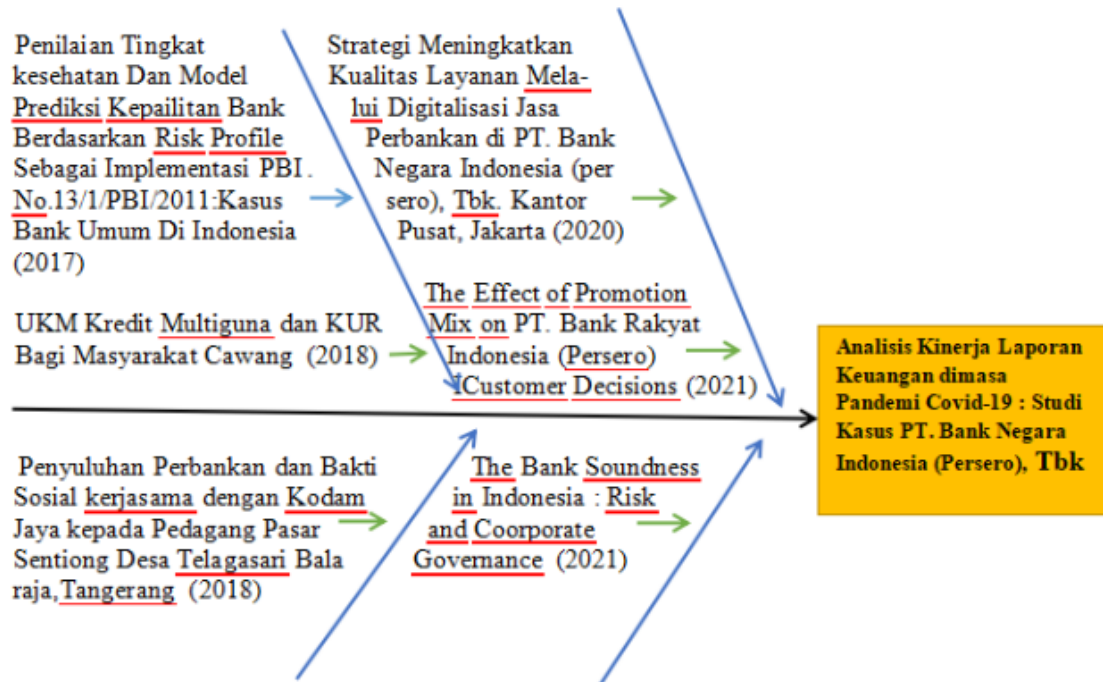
Penilaian Tingkat kesehatan Dan Model Prediksi Kepailitan Bank Berdasarkan Risk Profile Sebagai Implementasi PBI . No.13/1/PBI/2011:Kasus Bank Umum Di Indonesia (2017)

Strategi Meningkatkan Kualitas Layanan Melalui Digitalisasi Jasa Perbankan di PT. Bank Negara Indonesia (per sero), Tbk. Kantor Pusat, Jakarta (2020)

UKM Kredit Multiguna dan KUR Bagi Masyarakat Cawang (2018)

The Effect of Promotion Mix on PT. Bank Rakyat Indonesia (Persero) ICustomer Decisions (2021)

Analisis Kinerja Laporan Keuangan dimasa Pandemi Covid-19 : Studi Kasus PT. Bank Negara Indonesia (Persero), Tbk

Penyuluhan Perbankan dan Bakti Sosial kerjasama dengan Kodam Jaya kepada Pedagang Pasar Sentiong Desa Telagasari Bala raja,Tangerang (2018)

The Bank Soundness in Indonesia : Risk and Coorporate Governance (2021)